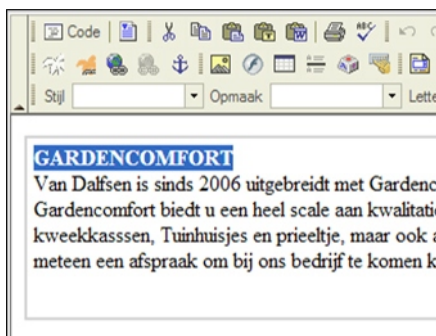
Code

Stijl Opmaak Lette

GARDENCOMFORT
Van Dalfsen is sinds 2006 uitgebreidt met Gardenc
Gardencomfort biedt u een heel scale aan kwalitati
kweekkasssen, Tuinhuisjes en prieeltje, maar ook a
meteen een afspraak om bij ons bedrijf te komen k